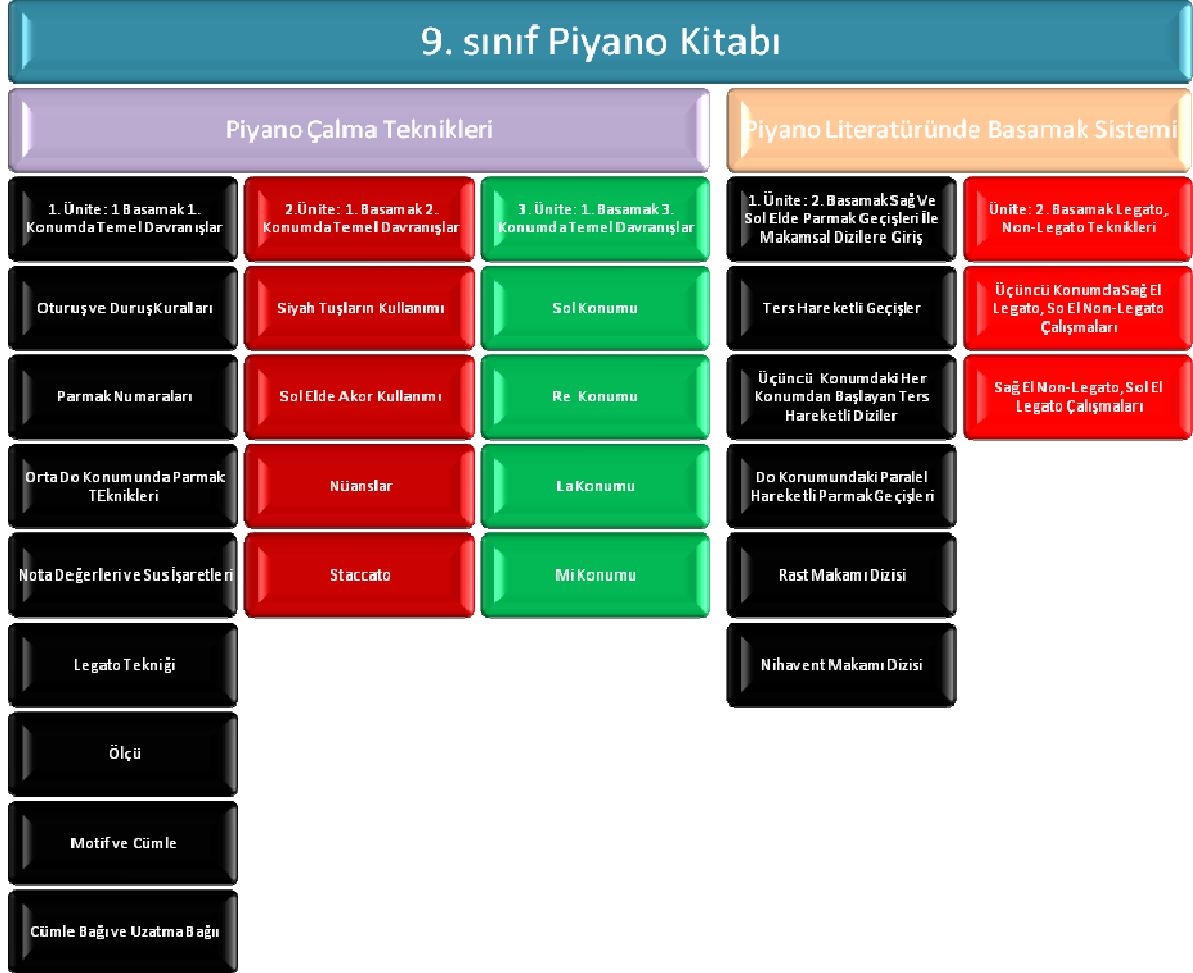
9. sınıf Piyano Kitabı

Piyano Çalma Teknikleri

1. Ünite: 1 Basamak 1. Konumda Temel Davranışlar

Oturuş ve Duruş Kuralları

Parmak Numaraları

Orta Do Konumunda Parmak TEknikleri

Nota Değerleri ve Sus İşaretleri

Legato Tekniği

Ölçü

Motif ve Cümle

Cümle Bağı ve Uzatma Bağı

2.Ünite: 1. Basamak 2. Konumda Temel Davranışlar

Siyah Tuşların Kullanımı

Sol Elde Akor Kullanımı

Nüanslar

Staccato

3. Ünite: 1. Basamak 3. Konumda Temel Davranışlar

Sol Konumu

Re Konumu

La Konumu

Mi Konumu

Piyano Literatüründe Basamak Sistemi

1. Ünite: 2. Basamak Sağ Ve Sol Elde Parmak Geçişleri İle Makamsal Dizilere Giriş

Ters Hareketli Geçişler

Üçüncü Konumdaki Her Konumdan Başlayan Ters Hareketli Diziler

Do Konumundaki Paralel Hareketli Parmak Geçişleri

Rast Makamı Dizisi

Nihavent Makamı Dizisi

Ünite: 2. Basamak Legato, Non-Legato Teknikleri

Üçüncü Konumda Sağ El Legato, So El Non-Legato Çalışmaları

Sağ El Non-Legato, Sol El Legato Çalışmaları